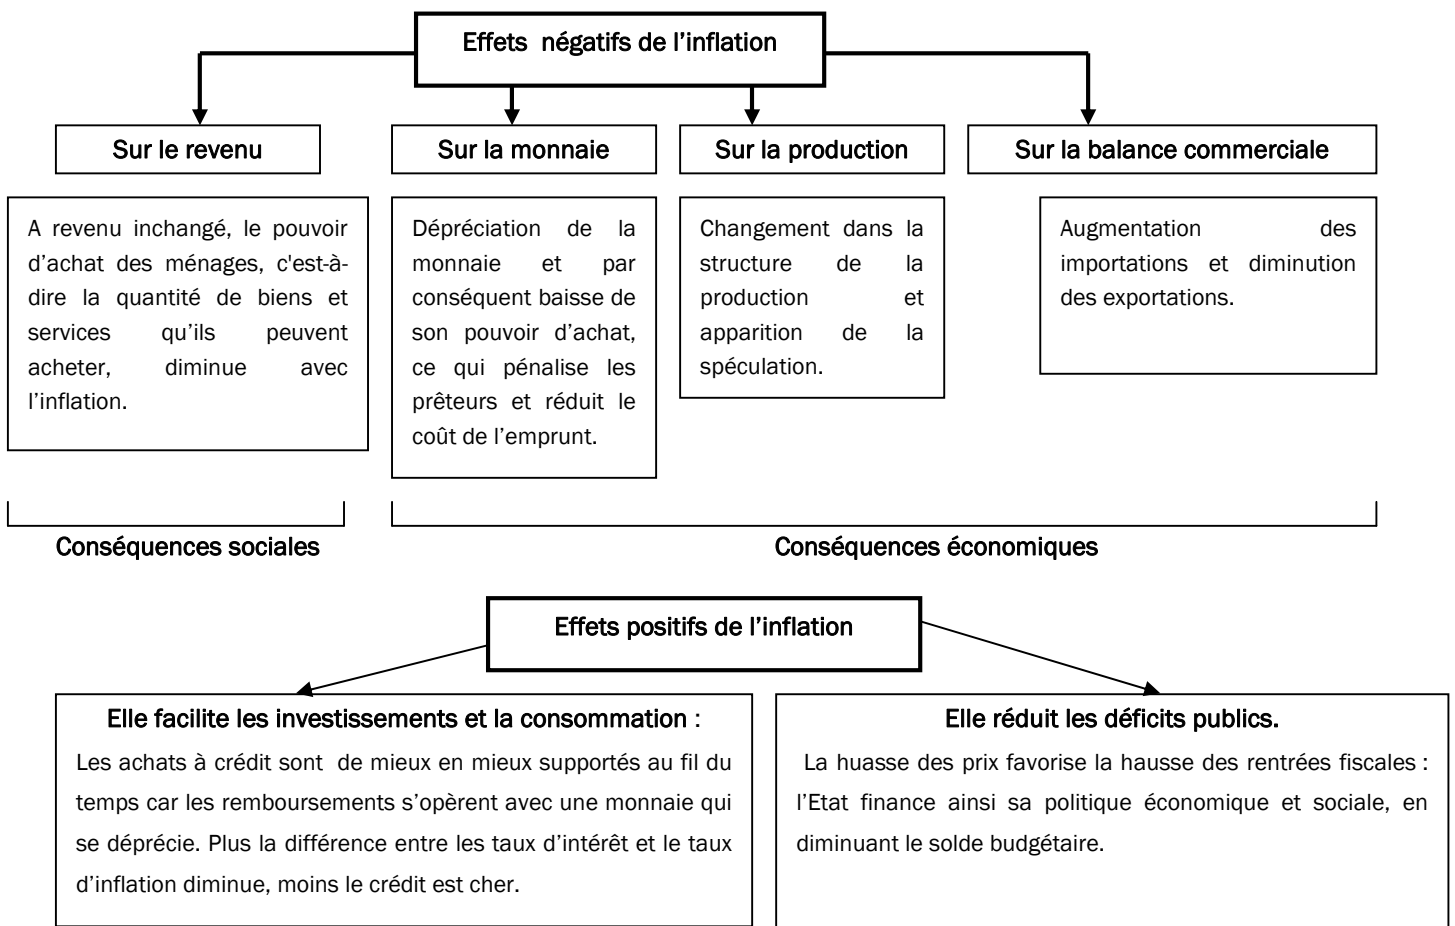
Effets négatifs de l'inflation

Sur le revenu

Sur la monnaie

Sur la production

Sur la balance commerciale

A revenu inchangé, le pouvoir d'achat des ménages, c'est-à-dire la quantité de biens et services qu'ils peuvent acheter, diminue avec l'inflation.

Dépréciation de la monnaie et par conséquent baisse de son pouvoir d'achat, ce qui pénalise les prêteurs et réduit le coût de l'emprunt.

Changement dans la structure de la production et apparition de la spéculation.

Augmentation des importations et diminution des exportations.

Conséquences sociales

Conséquences économiques

Effets positifs de l'inflation

Elle facilite les investissements et la consommation :

Les achats à crédit sont de mieux en mieux supportés au fil du temps car les remboursements s'opèrent avec une monnaie qui se déprécie. Plus la différence entre les taux d'intérêt et le taux d'inflation diminue, moins le crédit est cher.

Elle réduit les déficits publics.

La huasse des prix favorise la hausse des rentrées fiscales : l'Etat finance ainsi sa politique économique et sociale, en diminuant le solde budgétaire.